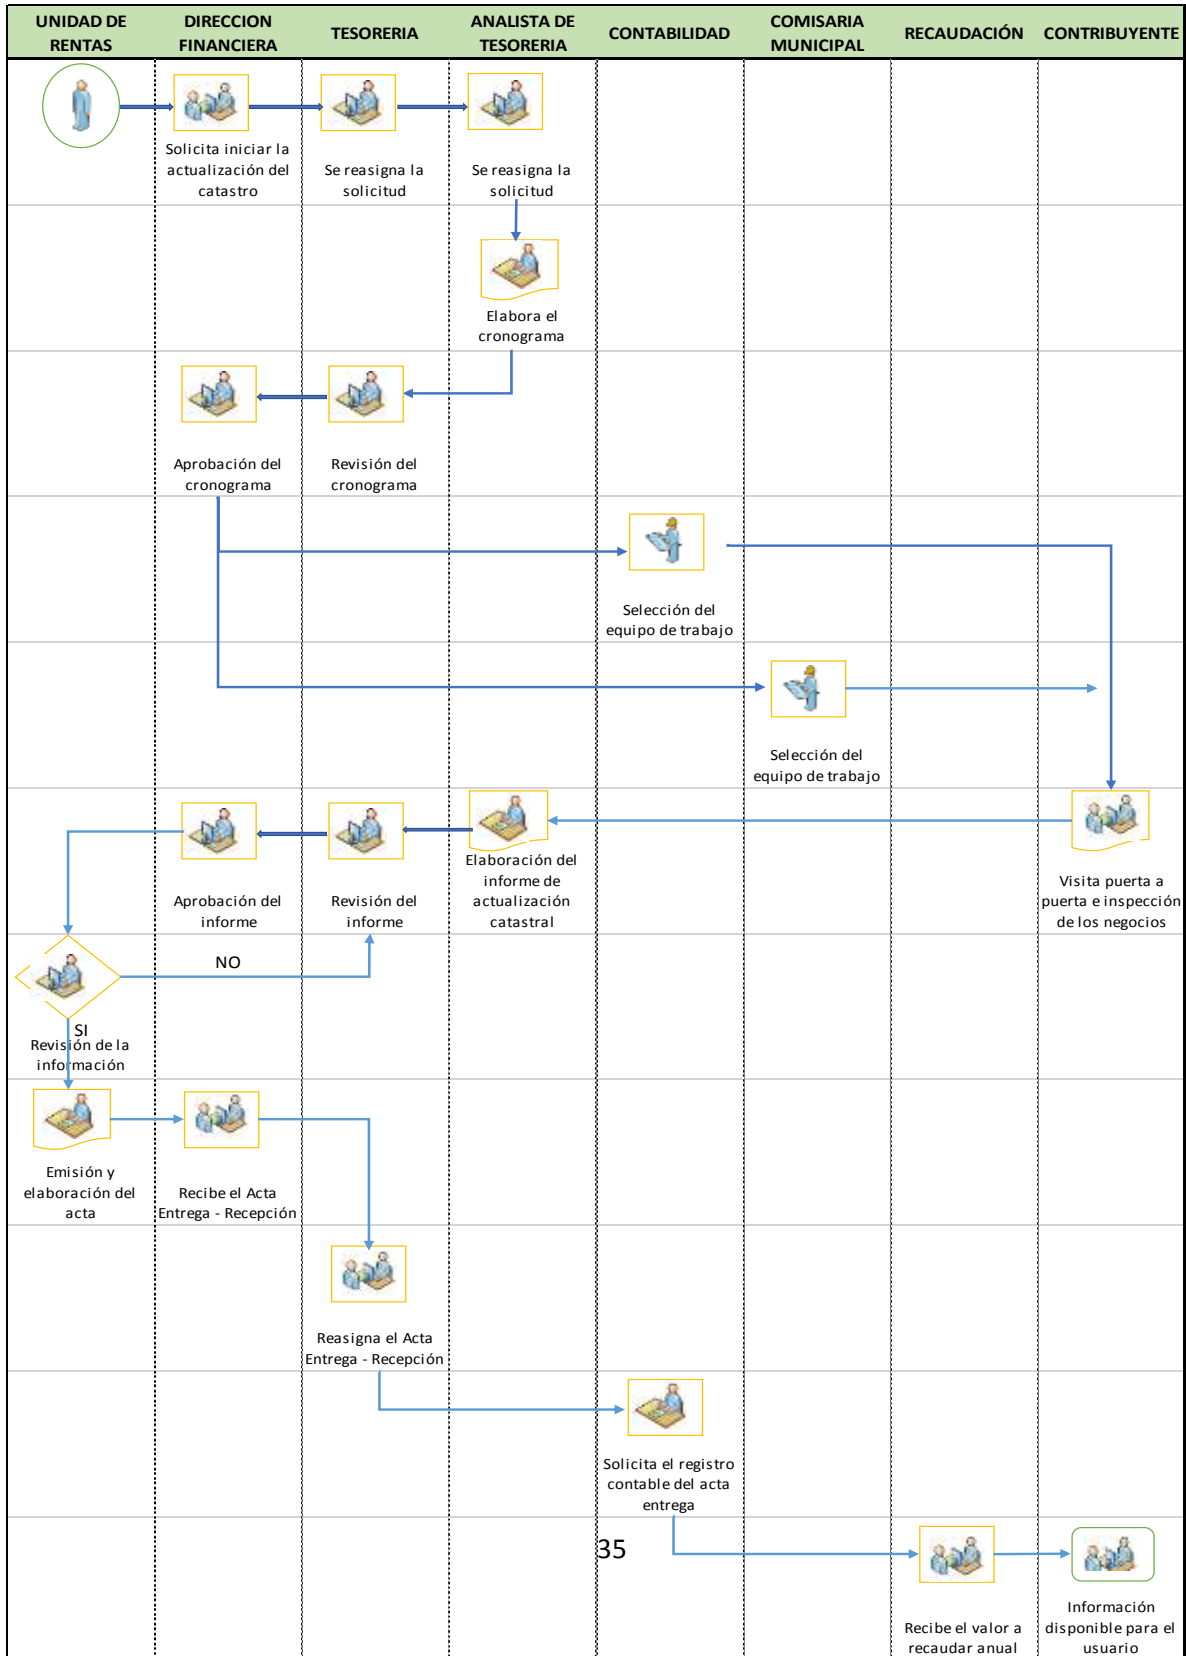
| UNIDAD DE RENTAS | DIRECCION FINANCIERA | TESORERIA | ANALISTA DE TESORERIA | CONTABILIDAD | COMISARIA MUNICIPAL | RECAUDACIÓN | CONTRIBUYENTE |
|---|---|---|---|---|---|---|---|

Solicita iniciar la actualización del catastro

Se reasigna la solicitud

Se reasigna la solicitud

Elabora el cronograma

Aprobación del cronograma

Revisión del cronograma

Selección del equipo de trabajo

Selección del equipo de trabajo

Aprobación del informe

Revisión del informe

Elaboración del informe de actualización catastral

Visita puerta a puerta e inspección de los negocios

NO

SI

Revisión de la información

Emisión y elaboración del acta

Recibe el Acta Entrega - Recepción

Reasigna el Acta Entrega - Recepción

Solicita el registro contable del acta entrega

35

Recibe el valor a recaudar anual

Información disponible para el usuario